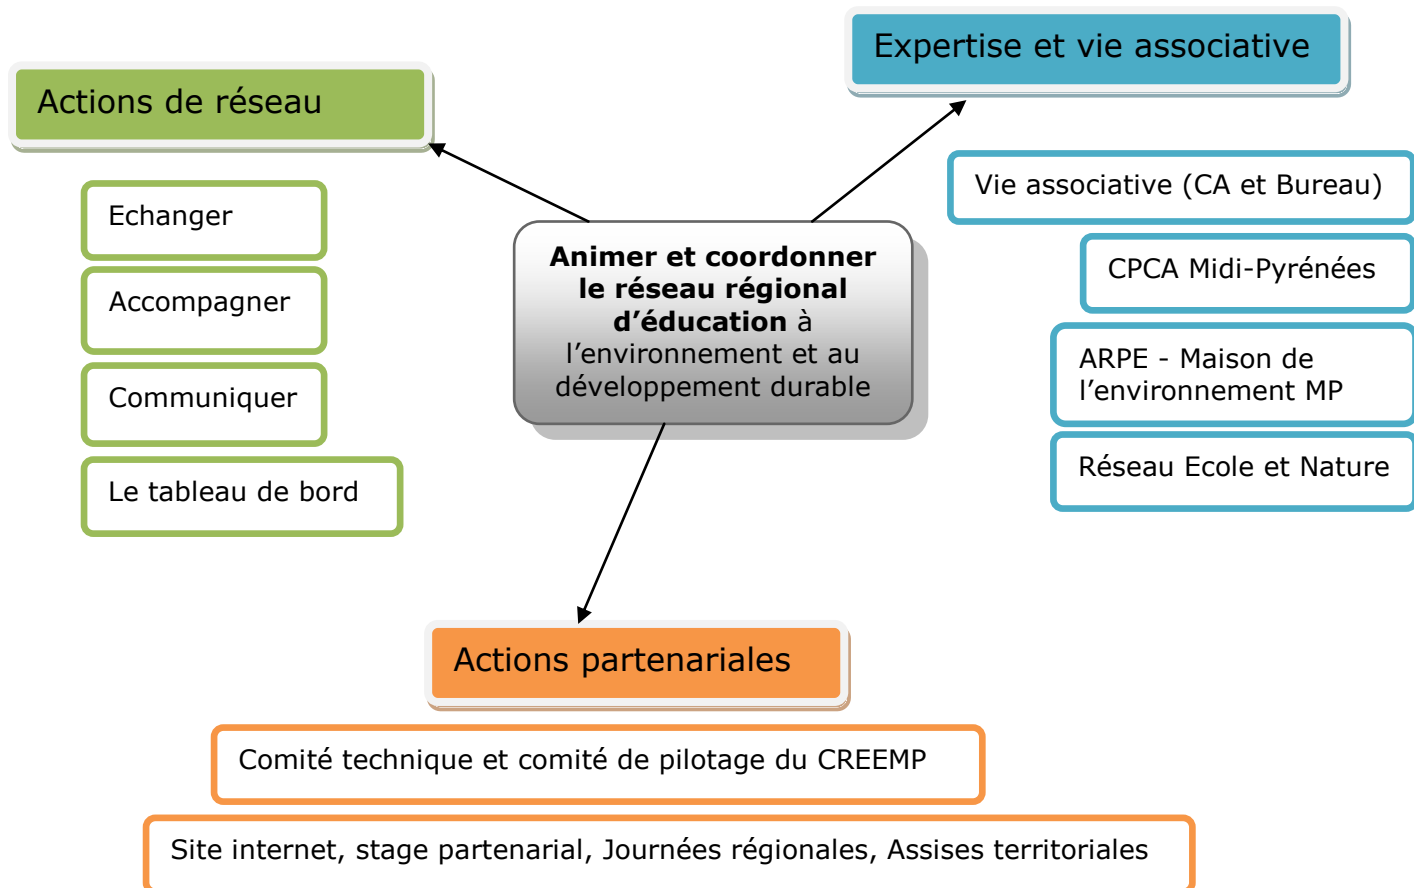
Actions de réseau

Echanger

Accompagner

Communiquer

Le tableau de bord

Expertise et vie associative

Vie associative (CA et Bureau)

CPCA Midi-Pyrénées

ARPE - Maison de l'environnement MP

Réseau Ecole et Nature

**Animer et coordonner le réseau régional d'éducation** à l'environnement et au développement durable

Actions partenariales

Comité technique et comité de pilotage du CREEMP

Site internet, stage partenarial, Journées régionales, Assises territoriales